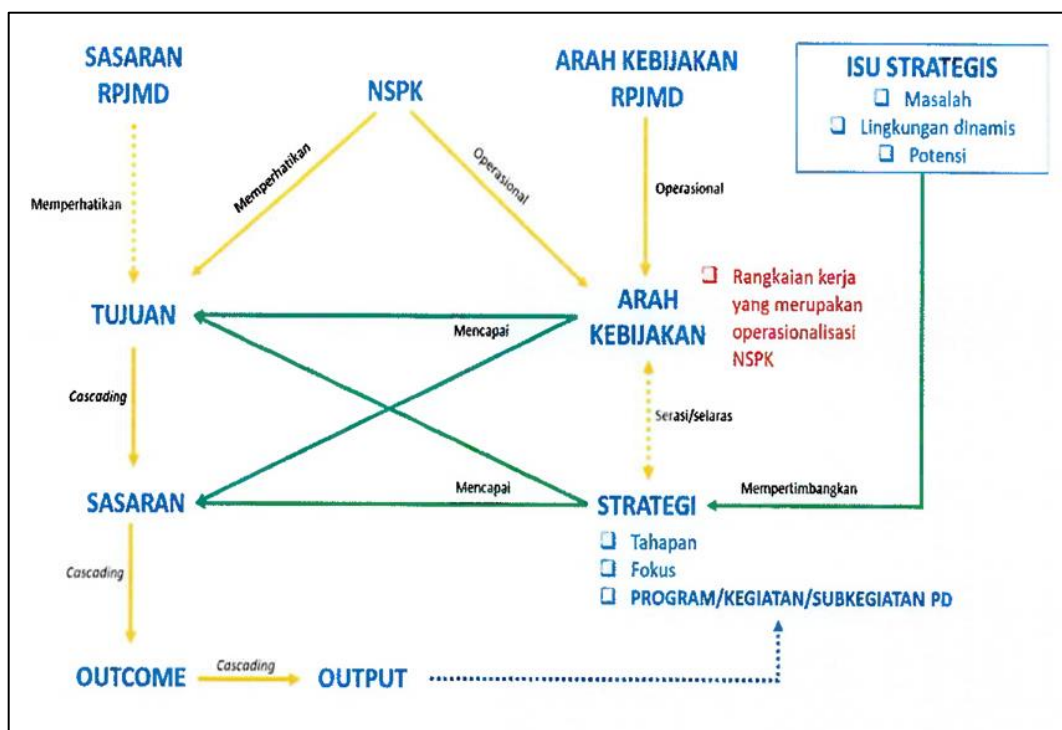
SASARAN RPJMD

NSPK

ARAH KEBIJAKAN RPJMD

ISU STRATEGIS
❑ Masalah
❑ Lingkungan dinamis
❑ Potensi

Memperhatikan

Memperhatikan

Operasional

Operasional

TUJUAN

ARAH KEBIJAKAN

❑ Rangkaian kerja yang merupakan operasionalisasi NSPK

Mencapai

Cascading

Serasi/selaras

SASARAN

Mencapai

STRATEGI

Mempertimbangkan

❑ Tahapan
❑ Fokus
❑ PROGRAM/KEGIATAN/SUBKEGIATAN PD

Cascading

OUTCOME

Cascading

OUTPUT